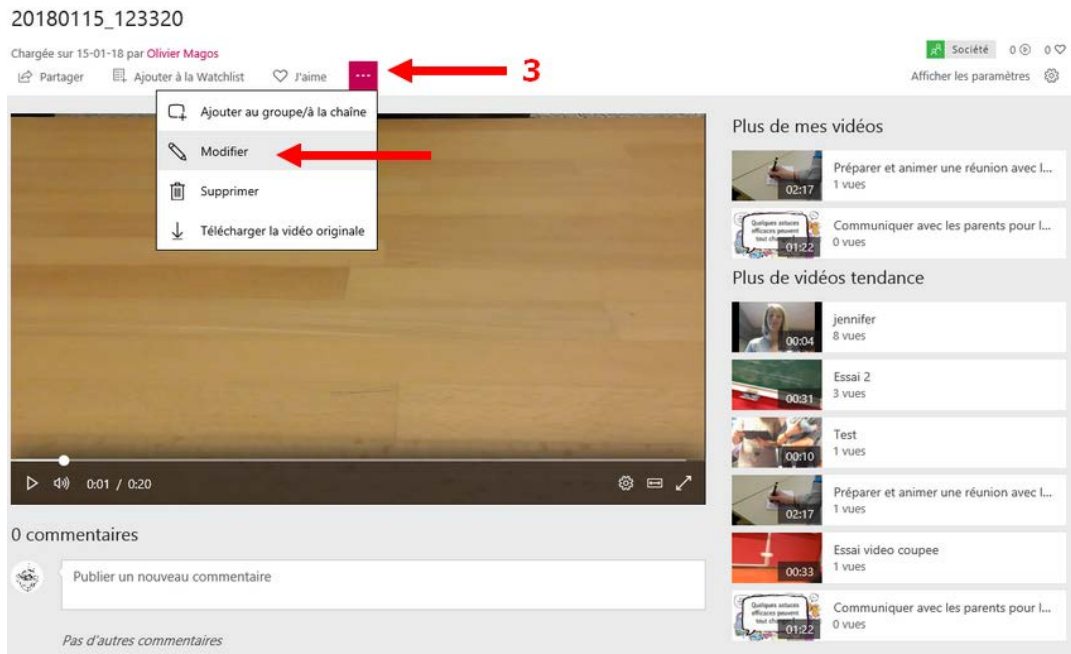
20180115_123320

Chargée sur 15-01-18 par Olivier Magos

Partager   Ajouter à la Watchlist   J'aime   ···   3

Société   0   0

Afficher les paramètres

Ajouter au groupe/à la chaîne

Modifier

Supprimer

Télécharger la vidéo originale

0:01 / 0:20

Plus de mes vidéos

02:17 Préparer et animer une réunion avec l... 1 vues

Quelques astuces efficaces peuvent tout ch 01:22 Communiquer avec les parents pour l... 0 vues

Plus de vidéos tendance

00:04 jennifer 8 vues

00:31 Essai 2 3 vues

00:10 Test 1 vues

02:17 Préparer et animer une réunion avec l... 1 vues

00:33 Essai video coupee 1 vues

Quelques astuces efficaces peuvent tout ch 01:22 Communiquer avec les parents pour l... 0 vues

0 commentaires

Publier un nouveau commentaire

Pas d'autres commentaires